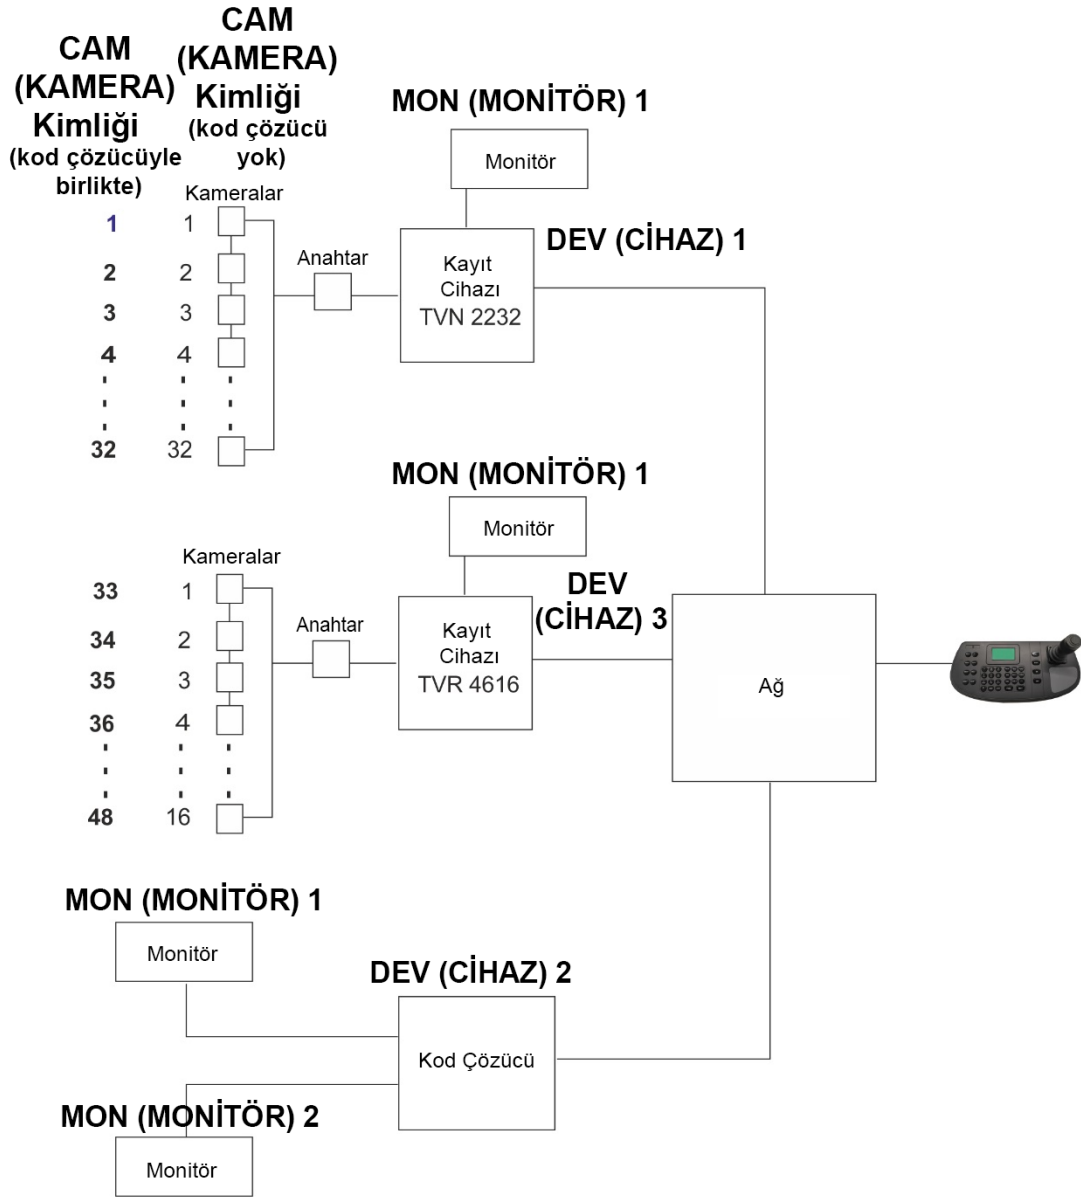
CAM (KAMERA) Kimliği (kod çözücüyle birlikte)

CAM (KAMERA) Kimliği (kod çözücü yok)

Kameralar

1 1
2 2
3 3
4 4
32 32

Anahtar

MON (MONİTÖR) 1

Monitör

Kayıt Cihazı TVN 2232

DEV (CİHAZ) 1

MON (MONİTÖR) 1

Monitör

Kameralar

33 1
34 2
35 3
36 4
48 16

Anahtar

Kayıt Cihazı TVR 4616

DEV (CİHAZ) 3

Ağ

MON (MONİTÖR) 1

Monitör

DEV (CİHAZ) 2

Kod Çözücü

MON (MONİTÖR) 2

Monitör